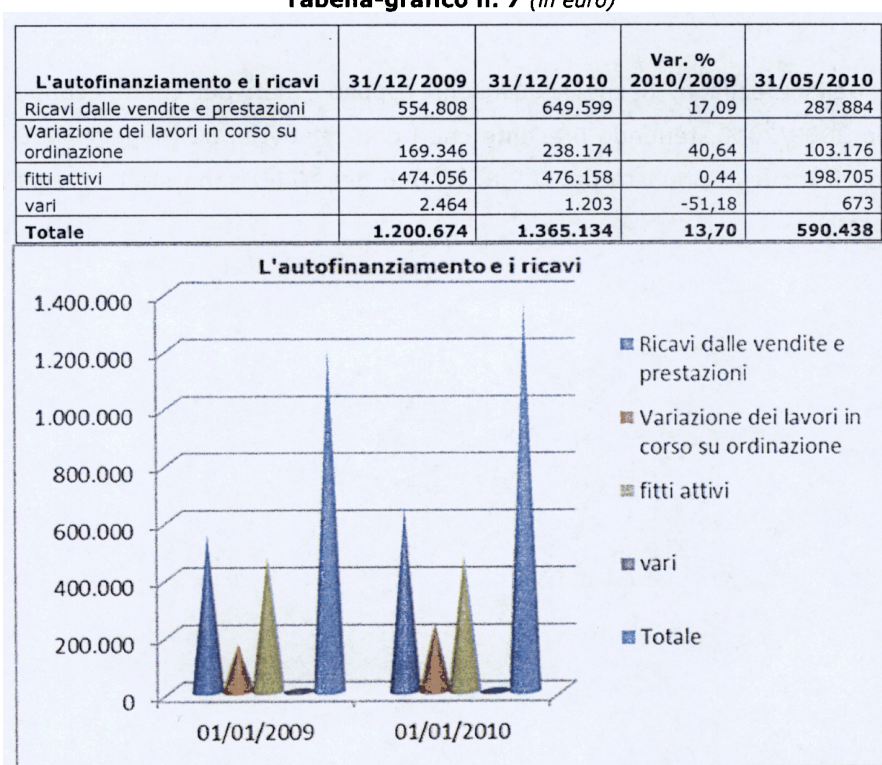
Tabella-grafico n. 7 (in euro)

| L'autofinanziamento e i ricavi | 31/12/2009 | 31/12/2010 | Var. % 2010/2009 | 31/05/2010 |
|---|---|---|---|---|
| Ricavi dalle vendite e prestazioni | 554.808 | 649.599 | 17,09 | 287.884 |
| Variazione dei lavori in corso su ordinazione | 169.346 | 238.174 | 40,64 | 103.176 |
| fitti attivi | 474.056 | 476.158 | 0,44 | 198.705 |
| vari | 2.464 | 1.203 | -51,18 | 673 |
| Totale | 1.200.674 | 1.365.134 | 13,70 | 590.438 |

L'autofinanziamento e i ricavi

1.400.000
1.200.000
1.000.000
800.000
600.000
400.000
200.000
0

01/01/2009
01/01/2010

Ricavi dalle vendite e prestazioni
Variazione dei lavori in corso su ordinazione
fitti attivi
vari
Totale